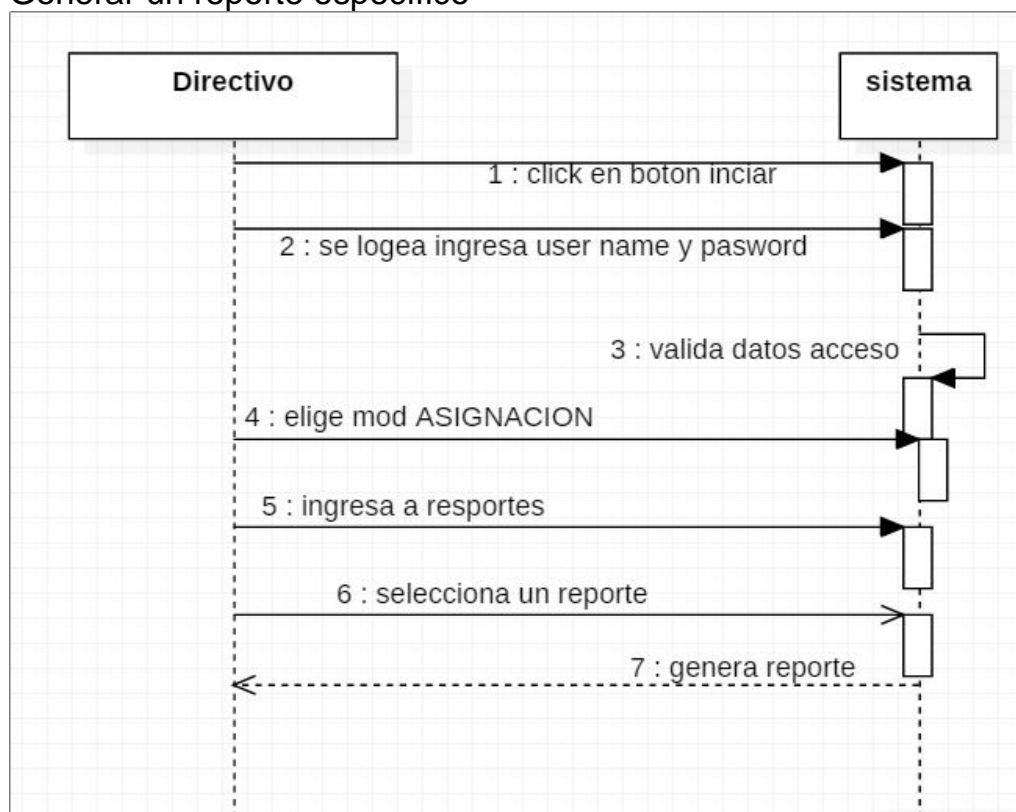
Generar un reporte especifico

Directivo

sistema

1 : click en boton inciar

2 : se logea ingresa user name y pasword

3 : valida datos acceso

4 : elige mod ASIGNACION

5 : ingresa a resportes

6 : selecciona un reporte

7 : genera reporte